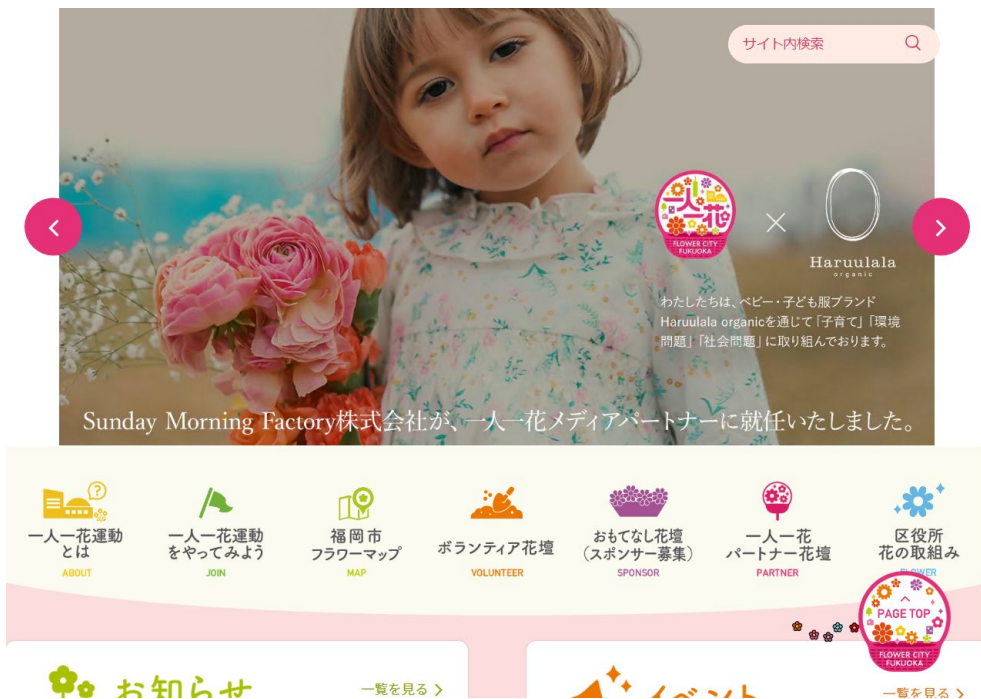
サイト内検索

一人一花
FLOWER CITY FUKUOKA
×
Haruulala organic

わたしたちは、ベビー・子ども服ブランドHaruulala organicを通じて「子育て」「環境問題」「社会問題」に取り組んでおります。

Sunday Morning Factory株式会社が、一人一花メディアパートナーに就任いたしました。

一人一花運動とは
ABOUT

一人一花運動をやってみよう
JOIN

福岡市フラワーマップ
MAP

ボランティア花壇
VOLUNTEER

おもてなし花壇（スポンサー募集）
SPONSOR

一人一花パートナー花壇
PARTNER

区役所花の取組み
FLOWER

PAGE TOP
FLOWER CITY FUKUOKA

お知らせ
一覧を見る

イベント
一覧を見る